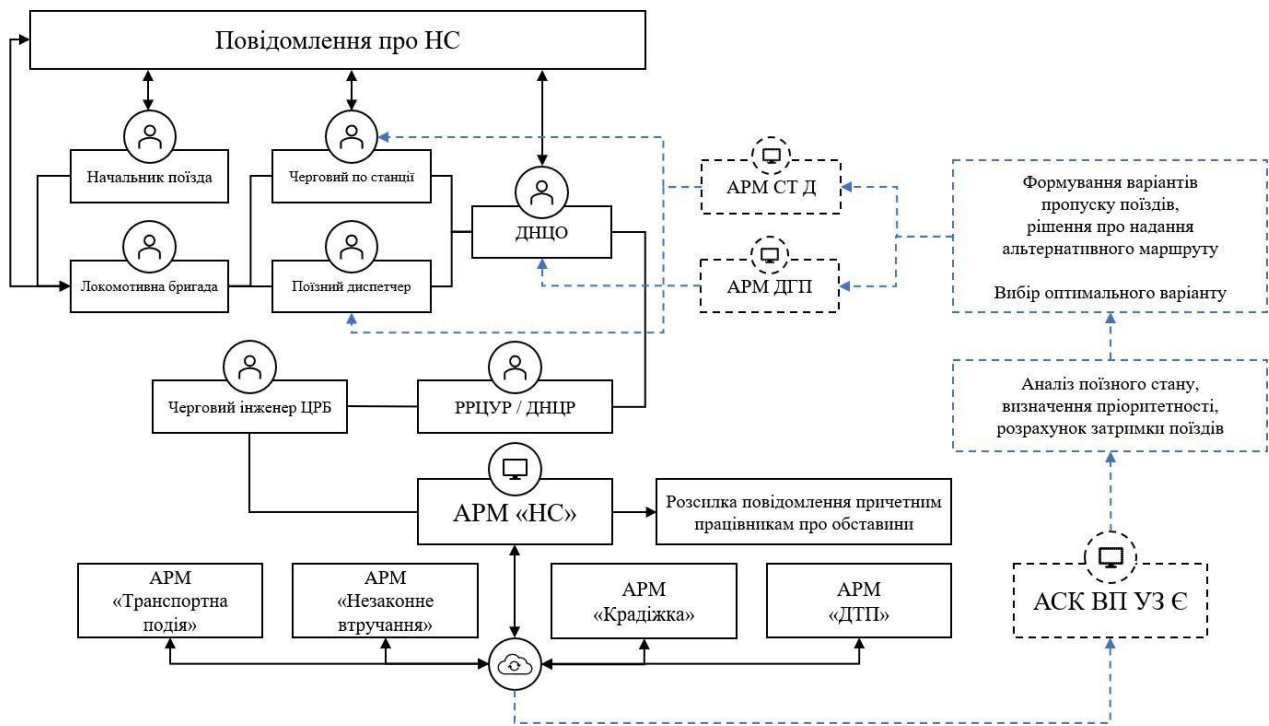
Повідомлення про НС

Начальник поїзда

Черговий по станції

ДНЦО

АРМ СТ Д

Формування варіантів пропуску поїздів, рішення про надання альтернативного маршруту

Вибір оптимального варіанту

Локомотивна бригада

Поїзний диспетчер

АРМ ДГП

Черговий інженер ЦРБ

РРЦУР / ДНЦР

Аналіз поїзного стану, визначення пріоритетності, розрахунок затримки поїздів

АРМ «НС»

Розсилка повідомлення причетним працівникам про обставини

АРМ «Транспортна подія»

АРМ «Незаконне втручання»

АРМ «Крадіжка»

АРМ «ДТП»

АСК ВП УЗ Є